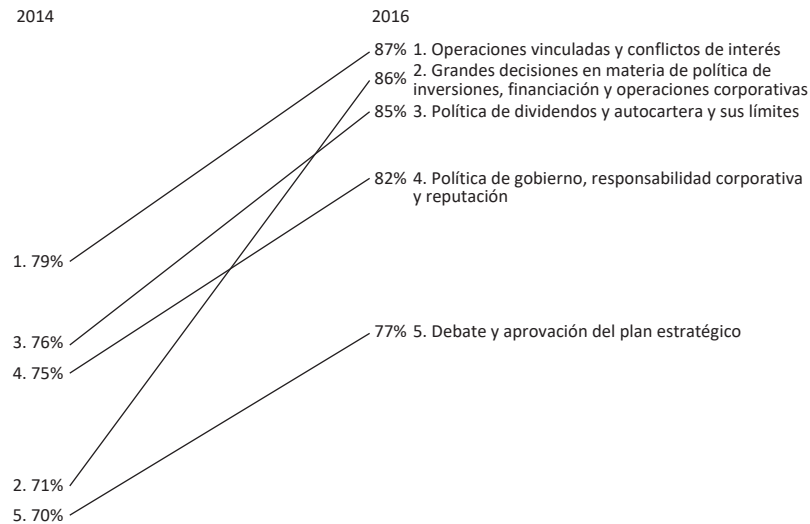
2014

2016

87% 1. Operaciones vinculadas y conflictos de interés

86% 2. Grandes decisiones en materia de política de inversiones, financiación y operaciones corporativas

85% 3. Política de dividendos y autocartera y sus límites

82% 4. Política de gobierno, responsabilidad corporativa y reputación

77% 5. Debate y aprovación del plan estratégico

1. 79%

3. 76%

4. 75%

2. 71%

5. 70%